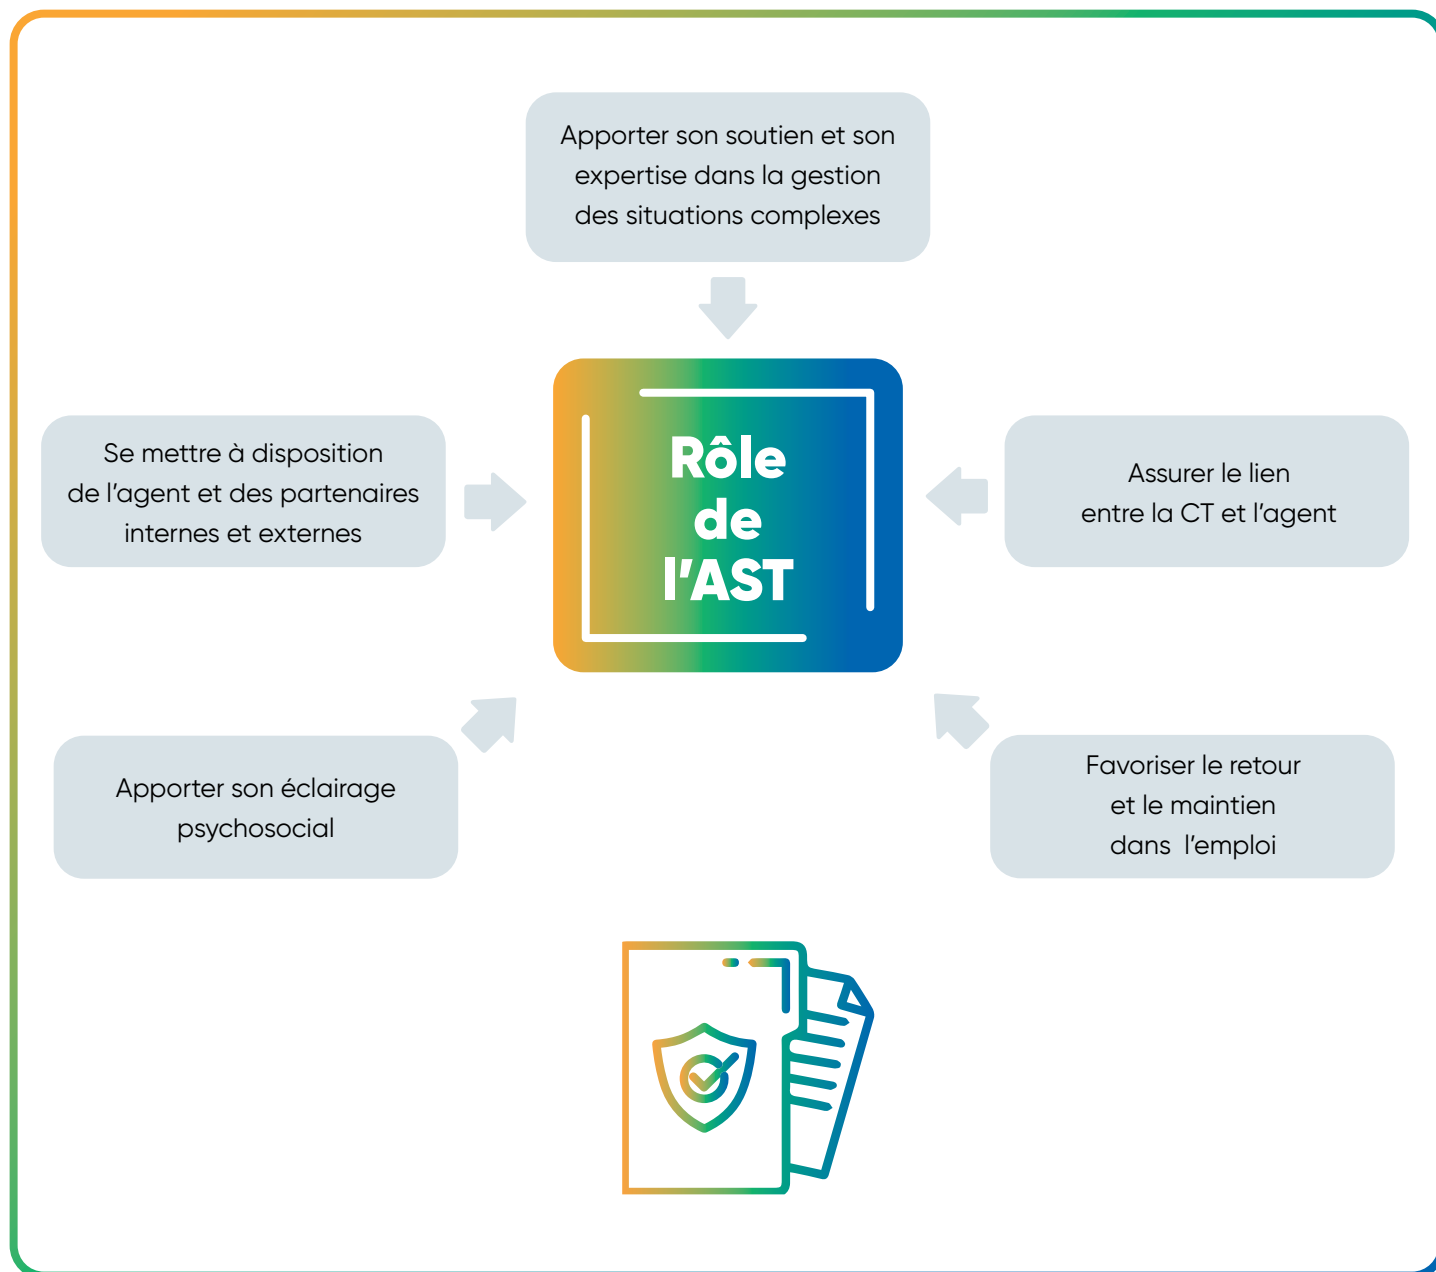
Apporter son soutien et son expertise dans la gestion des situations complexes

Se mettre à disposition de l'agent et des partenaires internes et externes

Rôle de l'AST

Assurer le lien entre la CT et l'agent

Apporter son éclairage psychosocial

Favoriser le retour et le maintien dans l'emploi